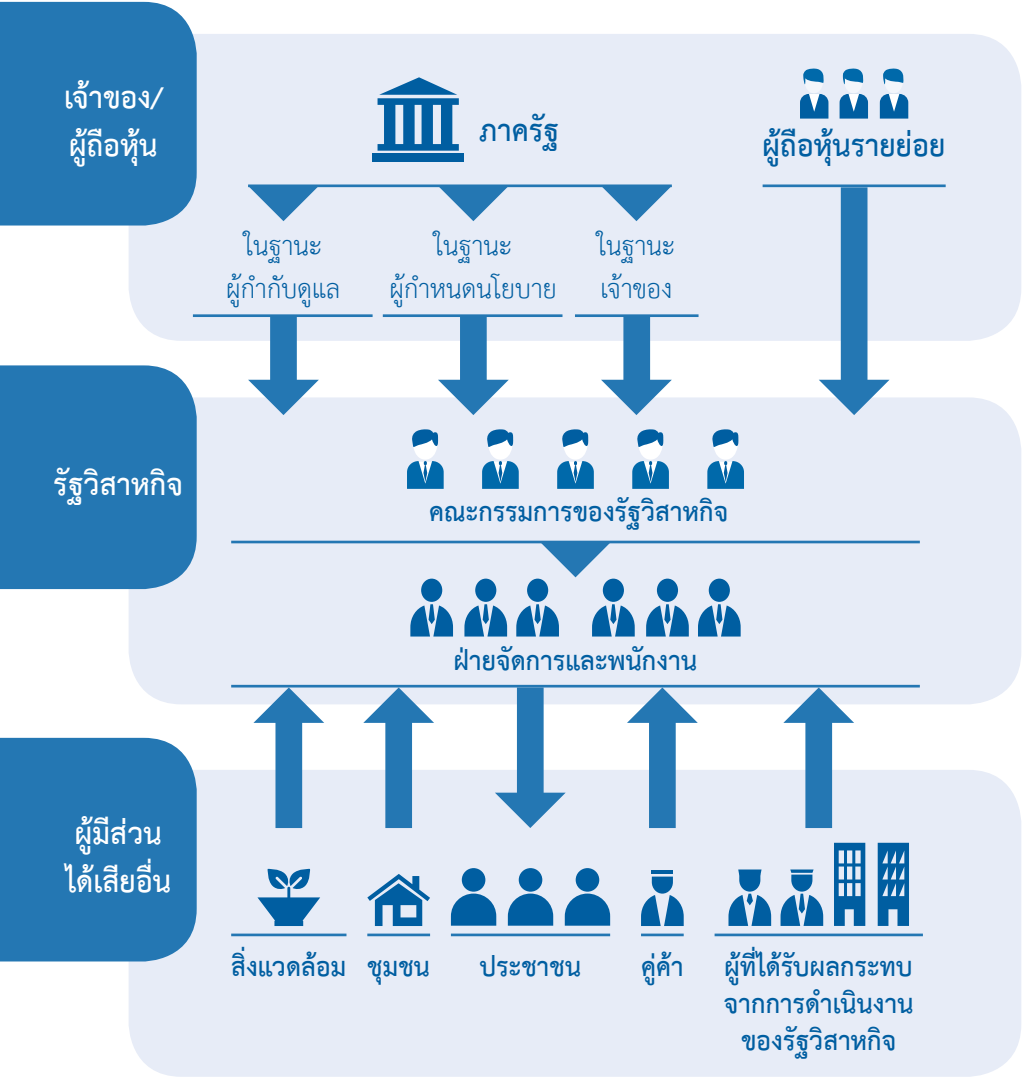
เจ้าของ/
ผู้ถือหุ้น

ภาครัฐ

ผู้ถือหุ้นรายย่อย

ในฐานะ
ผู้กำกับดูแล

ในฐานะ
ผู้กำหนดนโยบาย

ในฐานะ
เจ้าของ

รัฐวิสาหกิจ

คณะกรรมการของรัฐวิสาหกิจ

ฝ่ายจัดการและพนักงาน

ผู้มีส่วน
ได้เสียอื่น

สิ่งแวดล้อม

ชุมชน

ประชาชน

คู่ค้า

ผู้ที่ได้รับผลกระทบ
จากการดำเนินงาน
ของรัฐวิสาหกิจ